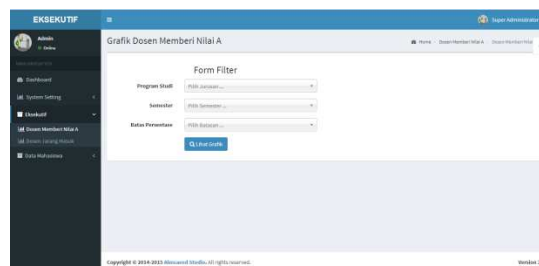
EKSEKUTIF

Super Administrator

Admin
Online

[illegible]

Dashboard

System Setting

Eksekutif

Dosen Memberi Nilai A

Dosen Jarang Masuk

Data Mahasiswa

Grafik Dosen Memberi Nilai A

Home > Dosen Memberi Nilai A > Dosen Memberi Nilai

Form Filter

Program Studi
Pilih Jurusan...

Semester
Pilih Semester...

Batas Persentase
Pilih Batasan...

Lihat Grafik

Copyright © 2014-2015 Almsaeed Studio. All rights reserved.

Version